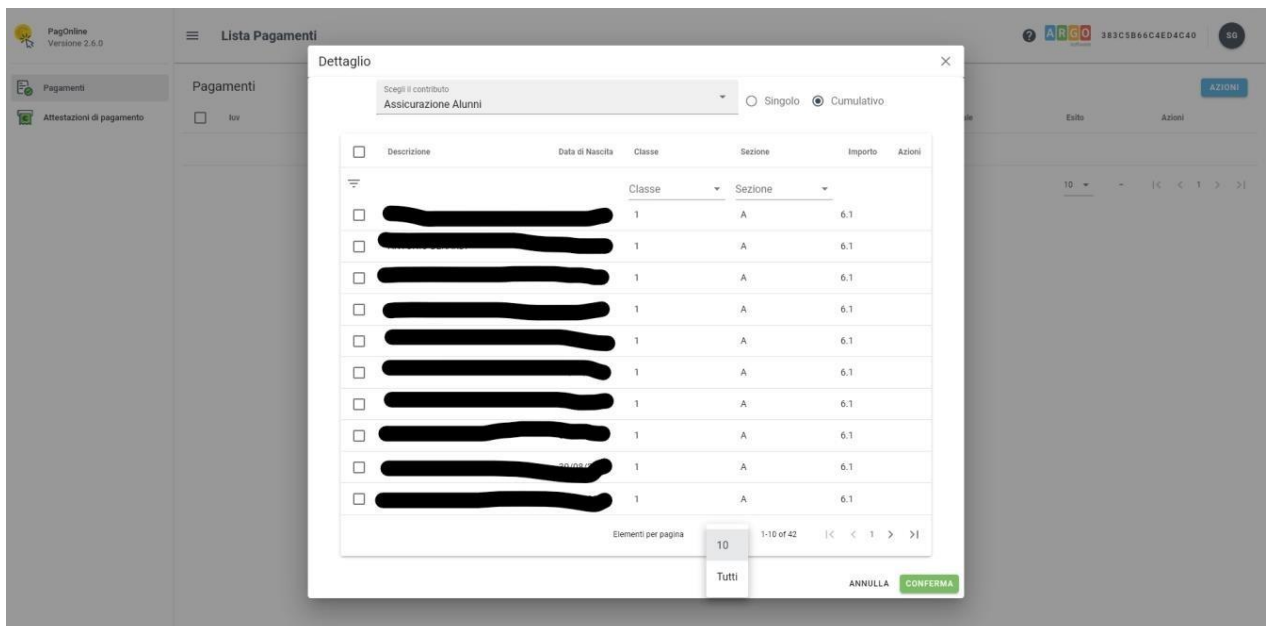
PagOnline
Versione 2.6.0

Lista Pagamenti

ARGO 383C5B66C4ED4C40 SG

Pagamenti
Attestazioni di pagamento

Pagamenti
luv

AZIONI
Esito Azioni

10 1

Dettaglio

Scegli il contributo
Assicurazione Alunni

Singolo Cumulativo

| Descrizione | Data di Nascita | Classe | Sezione | Importo | Azioni |
|---|---|---|---|---|---|
| | | Classe | Sezione | | |
| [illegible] | | 1 | A | 6.1 | |
| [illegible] | | 1 | A | 6.1 | |
| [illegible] | | 1 | A | 6.1 | |
| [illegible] | | 1 | A | 6.1 | |
| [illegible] | | 1 | A | 6.1 | |
| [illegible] | | 1 | A | 6.1 | |
| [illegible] | | 1 | A | 6.1 | |
| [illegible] | | 1 | A | 6.1 | |
| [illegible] | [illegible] | 1 | A | 6.1 | |
| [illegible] | | 1 | A | 6.1 | |

Elementi per pagina 10 1-10 of 42 1

Tutti

ANNULLA CONFERMA